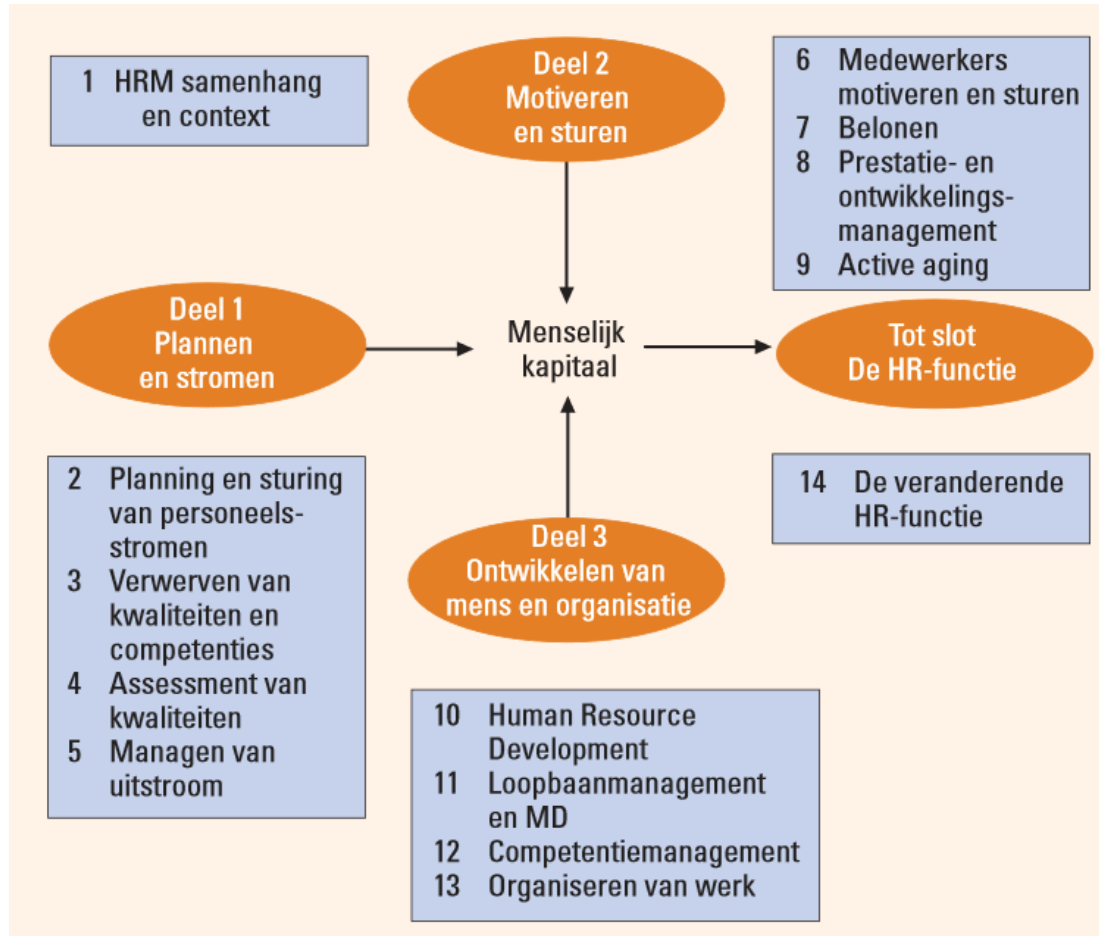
1 HRM samenhang en context

Deel 2
Motiveren en sturen

6 Medewerkers motiveren en sturen
7 Belonen
8 Prestatie- en ontwikkelingsmanagement
9 Active aging

Deel 1
Plannen en stromen

Menselijk kapitaal

Tot slot
De HR-functie

2 Planning en sturing van personeelsstromen
3 Verwerven van kwaliteiten en competenties
4 Assessment van kwaliteiten
5 Managen van uitstroom

Deel 3
Ontwikkelen van mens en organisatie

14 De veranderende HR-functie

10 Human Resource Development
11 Loopbaanmanagement en MD
12 Competentiemanagement
13 Organiseren van werk